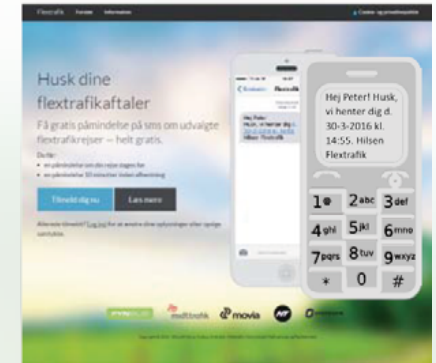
Flextrafik Forside Information Cookie- og privatlivspolitik

Husk dine flextrafikaftaler

Få gratis påmindelse på sms om udvalgte flextrafikrejser — helt gratis.

Du får:
• en påmindelse om din rejse dagen før
• en påmindelse 10 minutter inden afhentning

Tilmeld dig nu Læs mere

Allerede tilmeldt? Log ind for at ændre dine oplysninger eller oprige samtykke.

Hej Peter! Husk, vi henter dig d. 30-3-2016 kl. 14:55. Hilsen Flextrafik

Hej Peter! Husk, vi henter dig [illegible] Hilsen Flextrafik

1 2abc 3def
4ghi 5jkl 6mno
7pqrs 8tuv 9wxyz
* 0 #

midttrafik movia